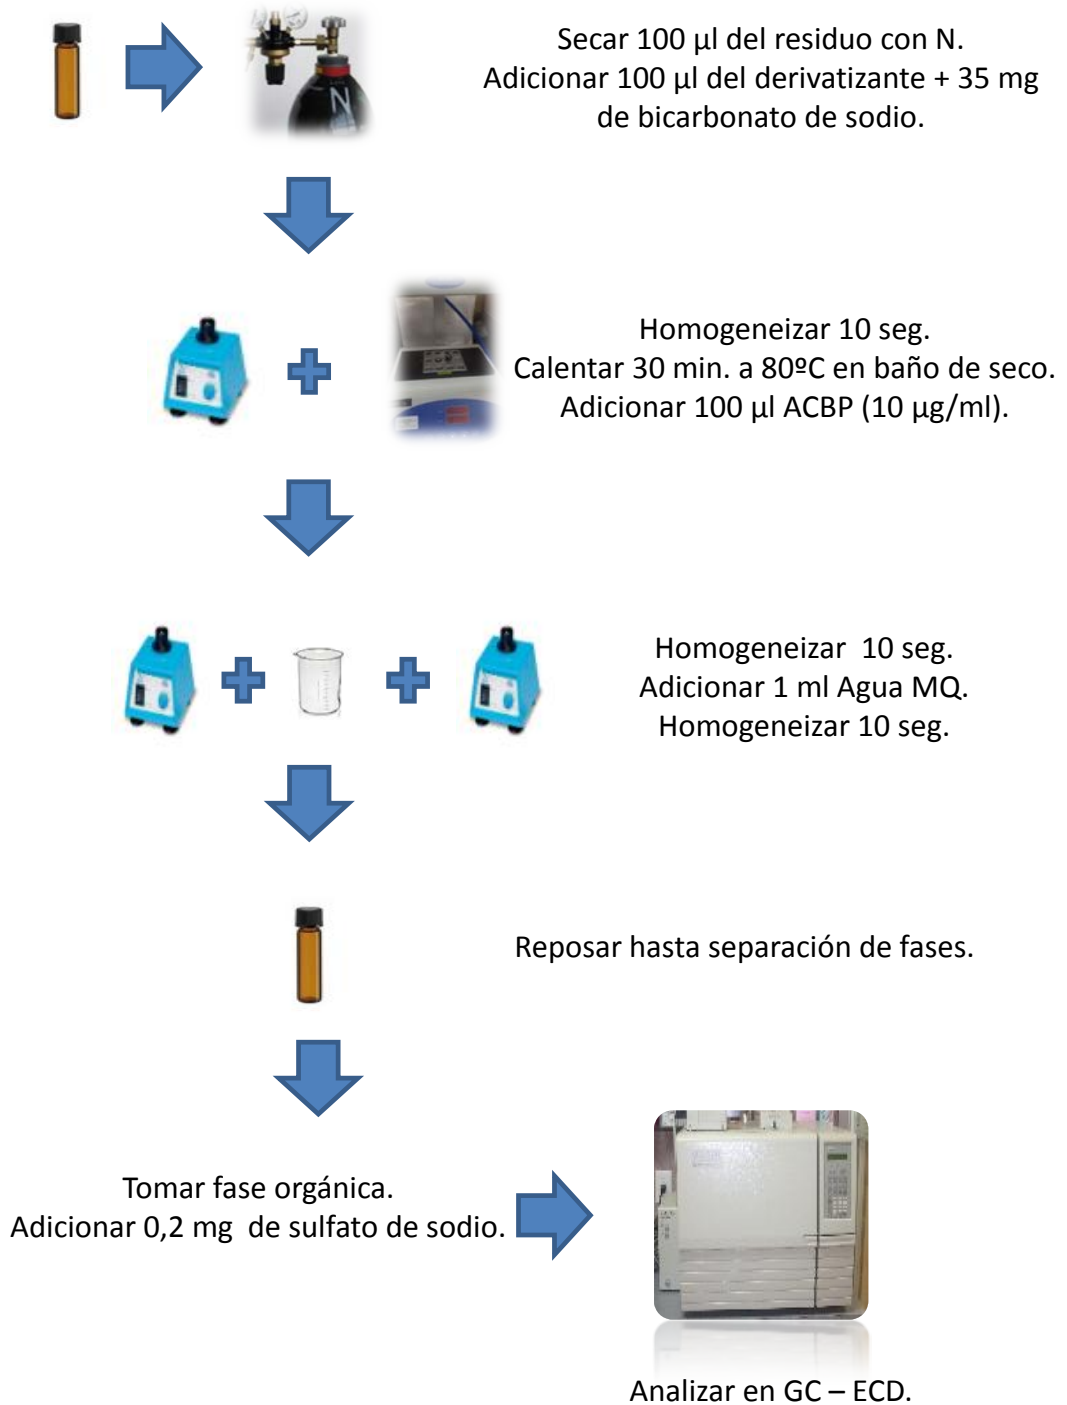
Secar 100 µl del residuo con N.
Adicionar 100 µl del derivatizante + 35 mg de bicarbonato de sodio.

Homogeneizar 10 seg.
Calentar 30 min. a 80ºC en baño de seco.
Adicionar 100 µl ACBP (10 µg/ml).

Homogeneizar 10 seg.
Adicionar 1 ml Agua MQ.
Homogeneizar 10 seg.

Reposar hasta separación de fases.

Tomar fase orgánica.
Adicionar 0,2 mg de sulfato de sodio.

Analizar en GC – ECD.